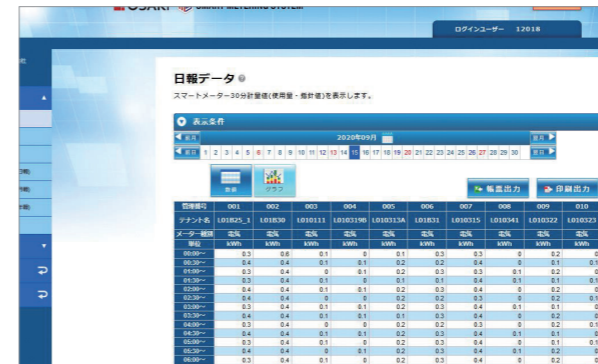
OSAKI SMART METERING SYSTEM

ログインユーザー 12018

日報データ

スマートメーター30分計量値(使用量・指針値)を表示します。

表示条件

前月 2020年09月 翌月

前日 1 2 3 4 5 6 7 8 9 10 11 12 13 14 15 16 17 18 19 20 21 22 23 24 25 26 27 28 29 30 翌日

数値 グラフ

帳票出力 印刷出力

| 計器番号 | 001 | 002 | 003 | 004 | 005 | 006 | 007 | 008 | 009 | 010 |
|---|---|---|---|---|---|---|---|---|---|---|
| テナント名 | L01825_1 | L01830 | L010111 | L010319B | L010313A | L01831 | L010315 | L010341 | L010322 | L010323 |
| メーター種別 | 電気 | 電気 | 電気 | 電気 | 電気 | 電気 | 電気 | 電気 | 電気 | 電気 |
| 単位 | kWh | kWh | kWh | kWh | kWh | kWh | kWh | kWh | kWh | kWh |
| 00:00~ | 0.3 | 0.6 | 0.1 | 0 | 0.1 | 0.3 | 0.3 | 0 | 0.2 | 0 |
| 00:30~ | 0.4 | 0.4 | 0.1 | 0.1 | 0.2 | 0.2 | 0.4 | 0 | 0.2 | 0 |
| 01:00~ | 0.3 | 0.4 | 0.1 | 0 | 0.2 | 0.3 | 0.3 | 0.1 | 0.2 | 0 |
| 01:30~ | 0.3 | 0.4 | 0.1 | 0 | 0.1 | 0.1 | 0.4 | 0.1 | 0.1 | 0.1 |
| 02:00~ | 0.4 | 0.4 | 0.1 | 0.1 | 0.2 | 0.2 | 0.3 | 0 | 0.2 | 0 |
| 02:30~ | 0.4 | 0.4 | 0 | 0 | 0.2 | 0.2 | 0.3 | 0 | 0.2 | 0 |
| 03:00~ | 0.3 | 0.4 | 0.1 | 0 | 0.2 | 0.3 | 0.4 | 0.1 | 0.1 | 0 |
| 03:30~ | 0.4 | 0.4 | 0.1 | 0.1 | 0.1 | 0.3 | 0.4 | 0 | 0.2 | 0 |
| 04:00~ | 0.3 | 0.4 | 0 | 0 | 0.2 | 0.2 | 0.3 | 0 | 0.2 | 0 |
| 04:30~ | 0.3 | 0.4 | 0.1 | 0 | 0.2 | 0.3 | 0.3 | 0.1 | 0.1 | 0 |
| 05:00~ | 0.4 | 0.4 | 0.1 | 0 | 0.1 | 0.3 | 0.4 | 0 | 0.2 | 0 |
| 05:30~ | 0.4 | 0.4 | 0 | 0.1 | 0.2 | 0.2 | 0.4 | 0.1 | 0.2 | 0 |
| 06:00~ | 0.3 | 0.4 | 0.1 | 0 | 0.2 | 0.3 | 0.3 | 0 | 0.2 | 0 |